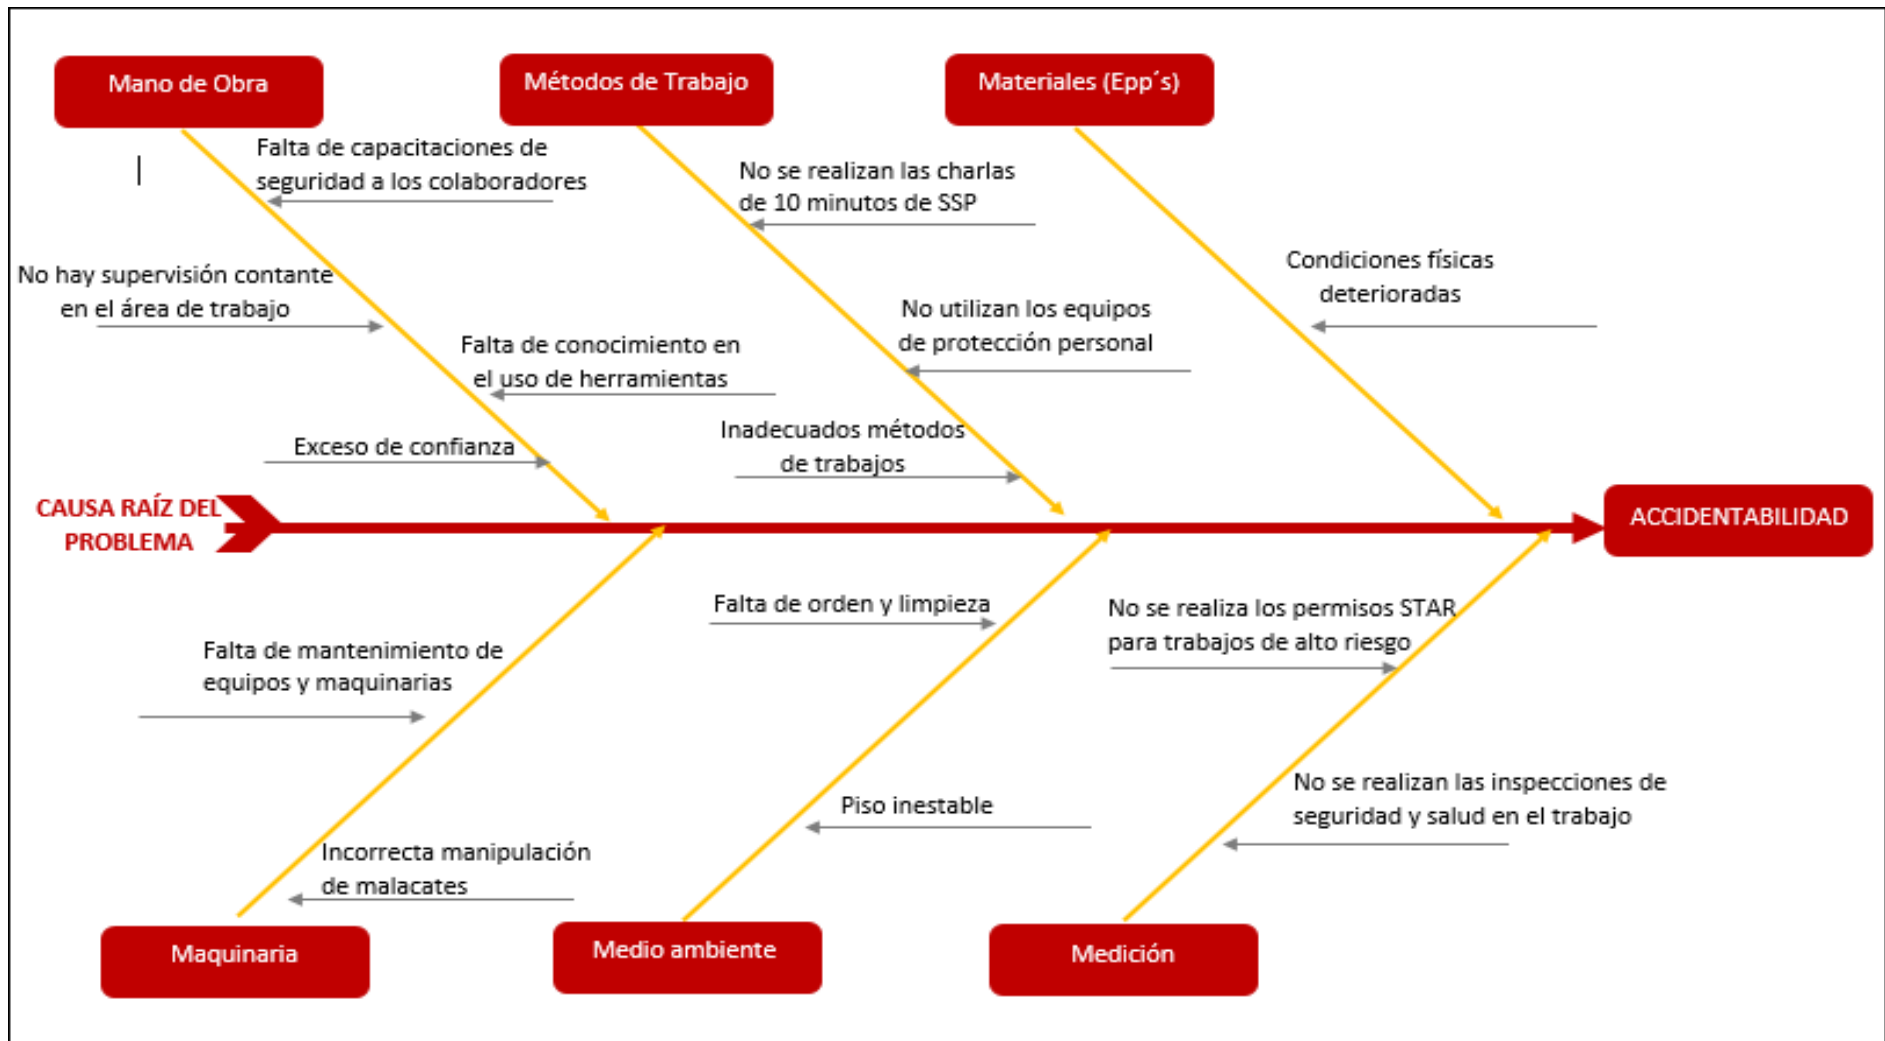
Mano de Obra

Métodos de Trabajo

Materiales (Epp´s)

Falta de capacitaciones de seguridad a los colaboradores

No se realizan las charlas de 10 minutos de SSP

No hay supervisión contante en el área de trabajo

Condiciones físicas deterioradas

No utilizan los equipos de protección personal

Falta de conocimiento en el uso de herramientas

Inadecuados métodos de trabajos

Exceso de confianza

CAUSA RAÍZ DEL PROBLEMA

ACCIDENTABILIDAD

Falta de orden y limpieza

No se realiza los permisos STAR para trabajos de alto riesgo

Falta de mantenimiento de equipos y maquinarias

No se realizan las inspecciones de seguridad y salud en el trabajo

Piso inestable

Incorrecta manipulación de malacates

Maquinaria

Medio ambiente

Medición